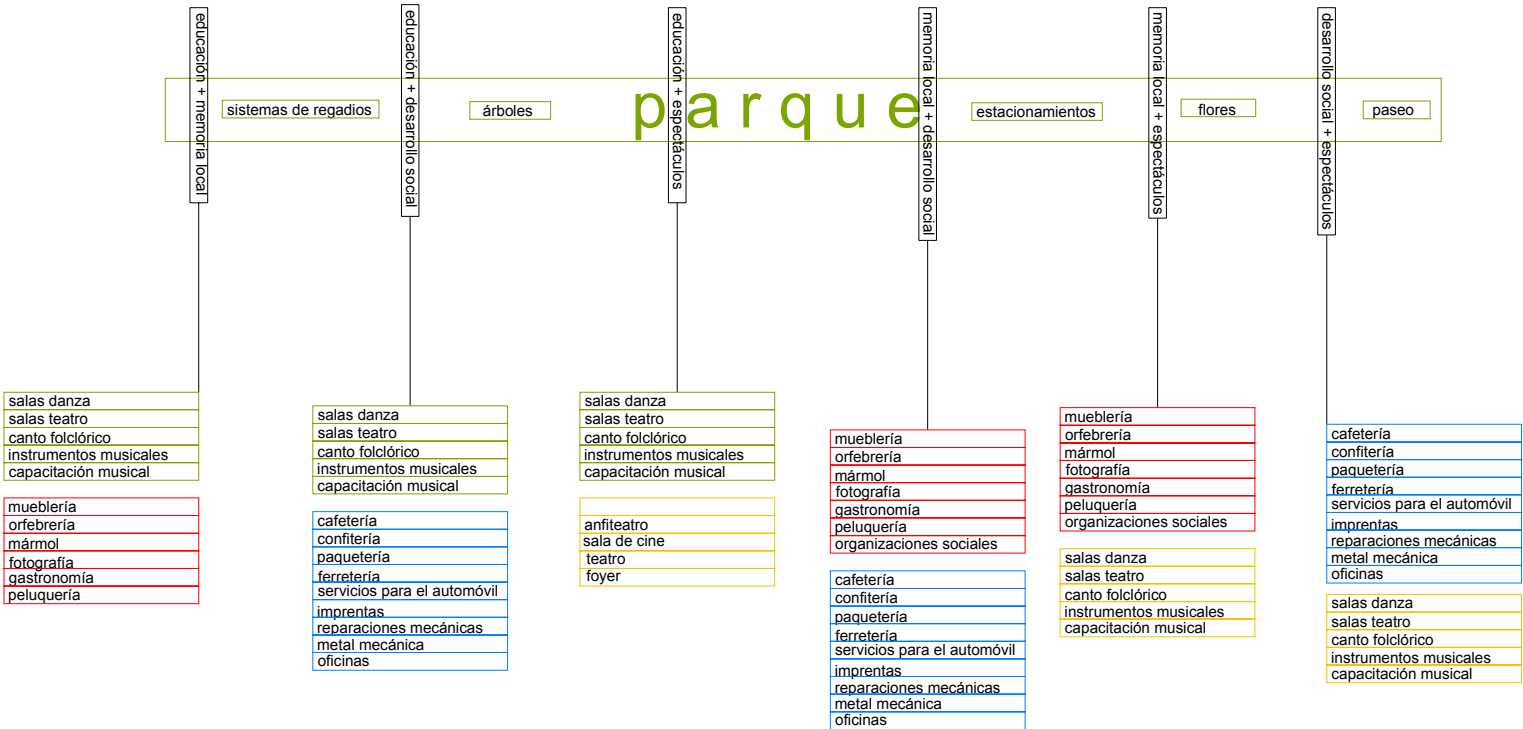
parque

sistemas de regadios
árboles
estacionamientos
flores
paseo

educación + memoria local

salas danza
salas teatro
canto folclórico
instrumentos musicales
capacitación musical

mueblería
orfebrería
mármol
fotografía
gastronomía
peluquería

educación + desarrollo social

salas danza
salas teatro
canto folclórico
instrumentos musicales
capacitación musical

cafetería
confitería
paquetería
ferretería
servicios para el automóvil
imprentas
reparaciones mecánicas
metal mecánica
oficinas

educación + espectáculos

salas danza
salas teatro
canto folclórico
instrumentos musicales
capacitación musical

anfiteatro
sala de cine
teatro
foyer

memoria local + desarrollo social

mueblería
orfebrería
mármol
fotografía
gastronomía
peluquería
organizaciones sociales

cafetería
confitería
paquetería
ferretería
servicios para el automóvil
imprentas
reparaciones mecánicas
metal mecánica
oficinas

memoria local + espectáculos

mueblería
orfebrería
mármol
fotografía
gastronomía
peluquería
organizaciones sociales

salas danza
salas teatro
canto folclórico
instrumentos musicales
capacitación musical

desarrollo social + espectáculos

cafetería
confitería
paquetería
ferretería
servicios para el automóvil
imprentas
reparaciones mecánicas
metal mecánica
oficinas

salas danza
salas teatro
canto folclórico
instrumentos musicales
capacitación musical